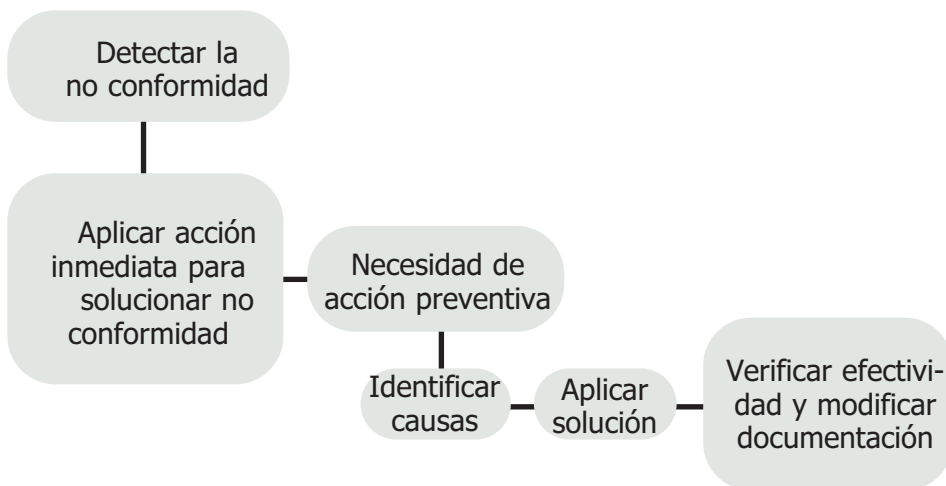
Detectar la no conformidad

Aplicar acción inmediata para solucionar no conformidad

Necesidad de acción preventiva

Identificar causas

Aplicar solución

Verificar efectividad y modificar documentación